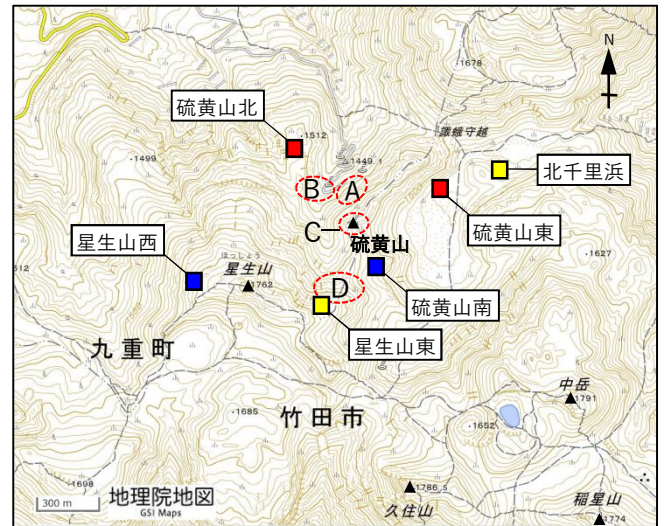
N

1678

硫黄山北

1512

1499

護摩守越

1449.1

B

A

北千里浜

C

硫黄山東

硫黄山

星生山西

1627

512

ほっしょう
星生山

1762

D

硫黄山南

星生山東

九重町

中岳

1791

1685

竹田市

1652

1698

1786.5

300 m

地理院地図
GSI Maps

久住山

稲星山

1774